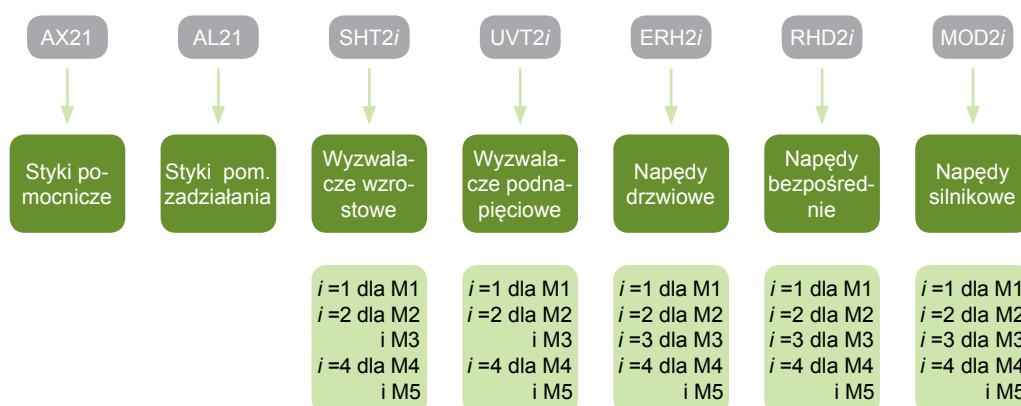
AX21

Styki pomocnicze

AL21

Styki pom. zadziałania

SHT2*i*

Wyzwalacze wzrostowe

*i* =1 dla M1
*i* =2 dla M2 i M3
*i* =4 dla M4 i M5

UVT2*i*

Wyzwalacze podnapięciowe

*i* =1 dla M1
*i* =2 dla M2 i M3
*i* =4 dla M4 i M5

ERH2*i*

Napędy drzwiowe

*i* =1 dla M1
*i* =2 dla M2
*i* =3 dla M3
*i* =4 dla M4 i M5

RHD2*i*

Napędy bezpośrednie

*i* =1 dla M1
*i* =2 dla M2
*i* =3 dla M3
*i* =4 dla M4 i M5

MOD2*i*

Napędy silnikowe

*i* =1 dla M1
*i* =2 dla M2
*i* =3 dla M3
*i* =4 dla M4 i M5